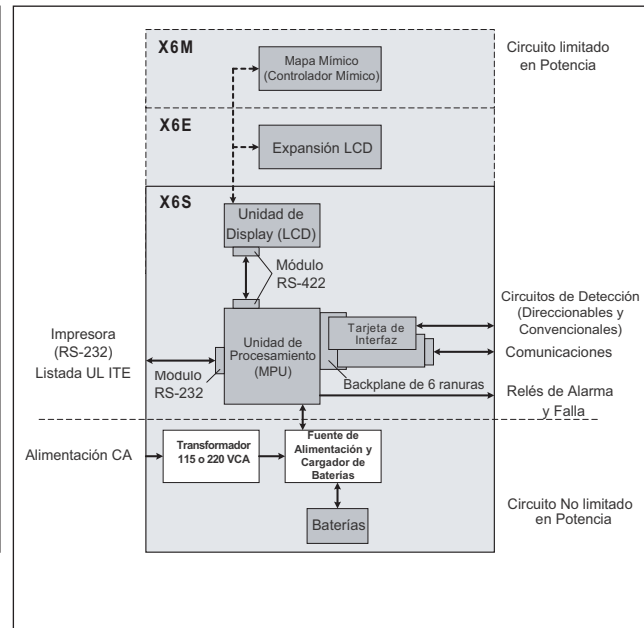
X6M

Mapa Mímico (Controlador Mímico)

Circuito limitado en Potencia

X6E

Expansión LCD

X6S

Unidad de Display (LCD)

Módulo RS-422

Circuitos de Detección (Direccionables y Convencionales)

Impresora (RS-232) Listada UL ITE

Unidad de Procesamiento (MPU)

Tarjeta de Interfaz

Comunicaciones

Modulo RS-232

Backplane de 6 ranuras

Relés de Alarma y Falla

Alimentación CA

Transformador 115 o 220 VCA

Fuente de Alimentación y Cargador de Baterías

Circuito No limitado en Potencia

Baterías